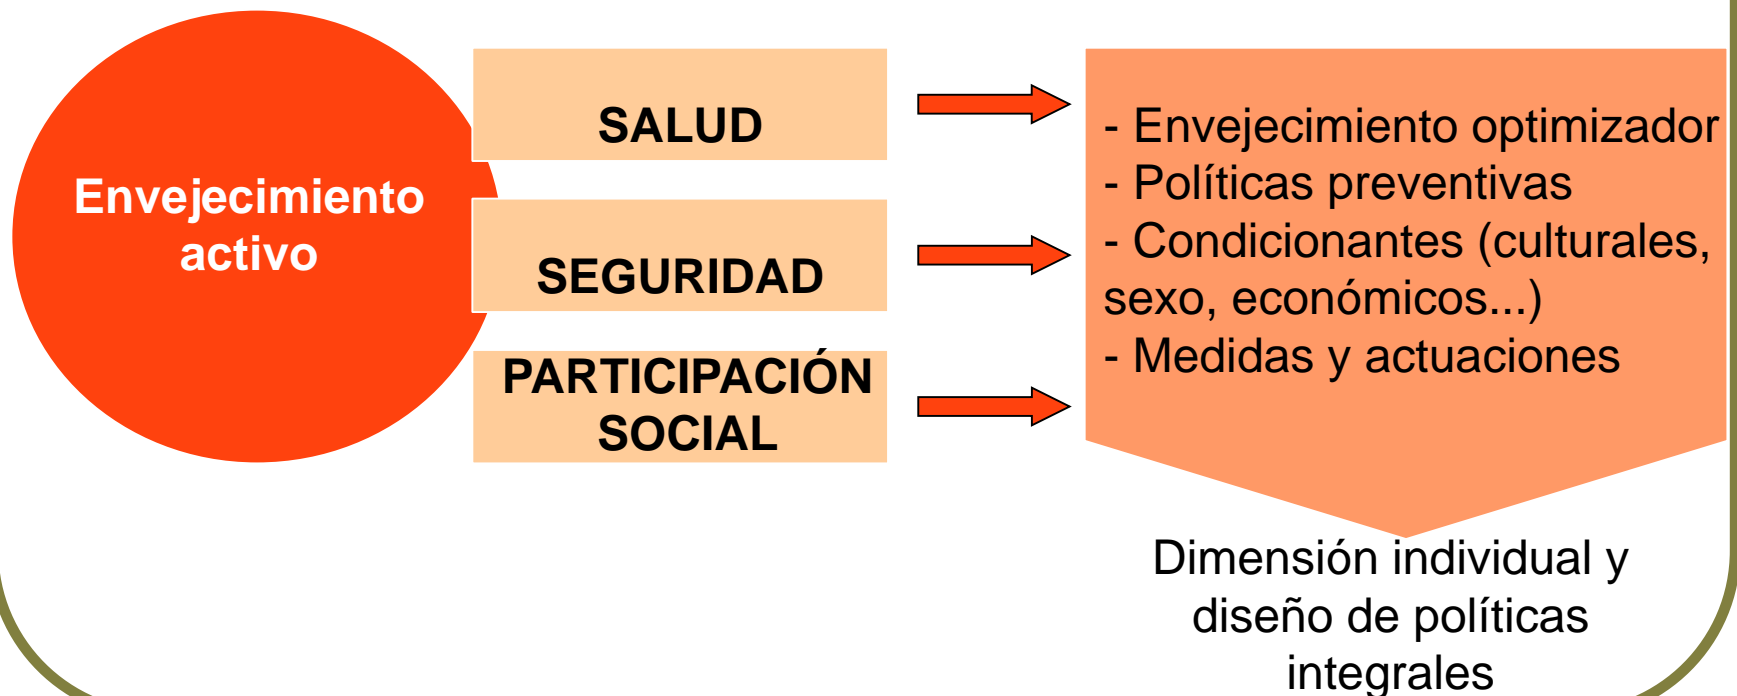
Envejecimiento activo

SALUD

SEGURIDAD

PARTICIPACIÓN SOCIAL

- Envejecimiento optimizador
- Políticas preventivas
- Condicionantes (culturales, sexo, económicos...)
- Medidas y actuaciones

Dimensión individual y diseño de políticas integrales